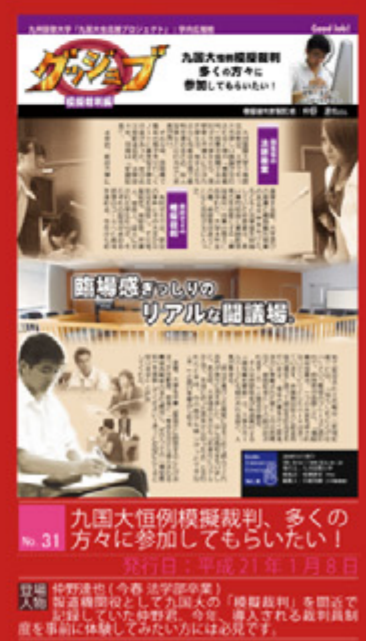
九州国際大学「九国大生応援プロジェクト」学内広報紙

Good Job!

グッジョブ

模擬裁判編

九国大恒例模擬裁判
多くの方々に
参加してもらいたい！

臨場感たっぷりの
リアルな闘議場。

No. 31

九国大恒例模擬裁判、多くの方々に参加してもらいたい！

発行日：平成21年1月8日

登場人物 仲野達也（今春 法学部卒業）
報道機関役として九国大の「模擬裁判」を間近で取材していた仲野君。今後、導入される裁判員制度を事前に体験してみた方には必見です。